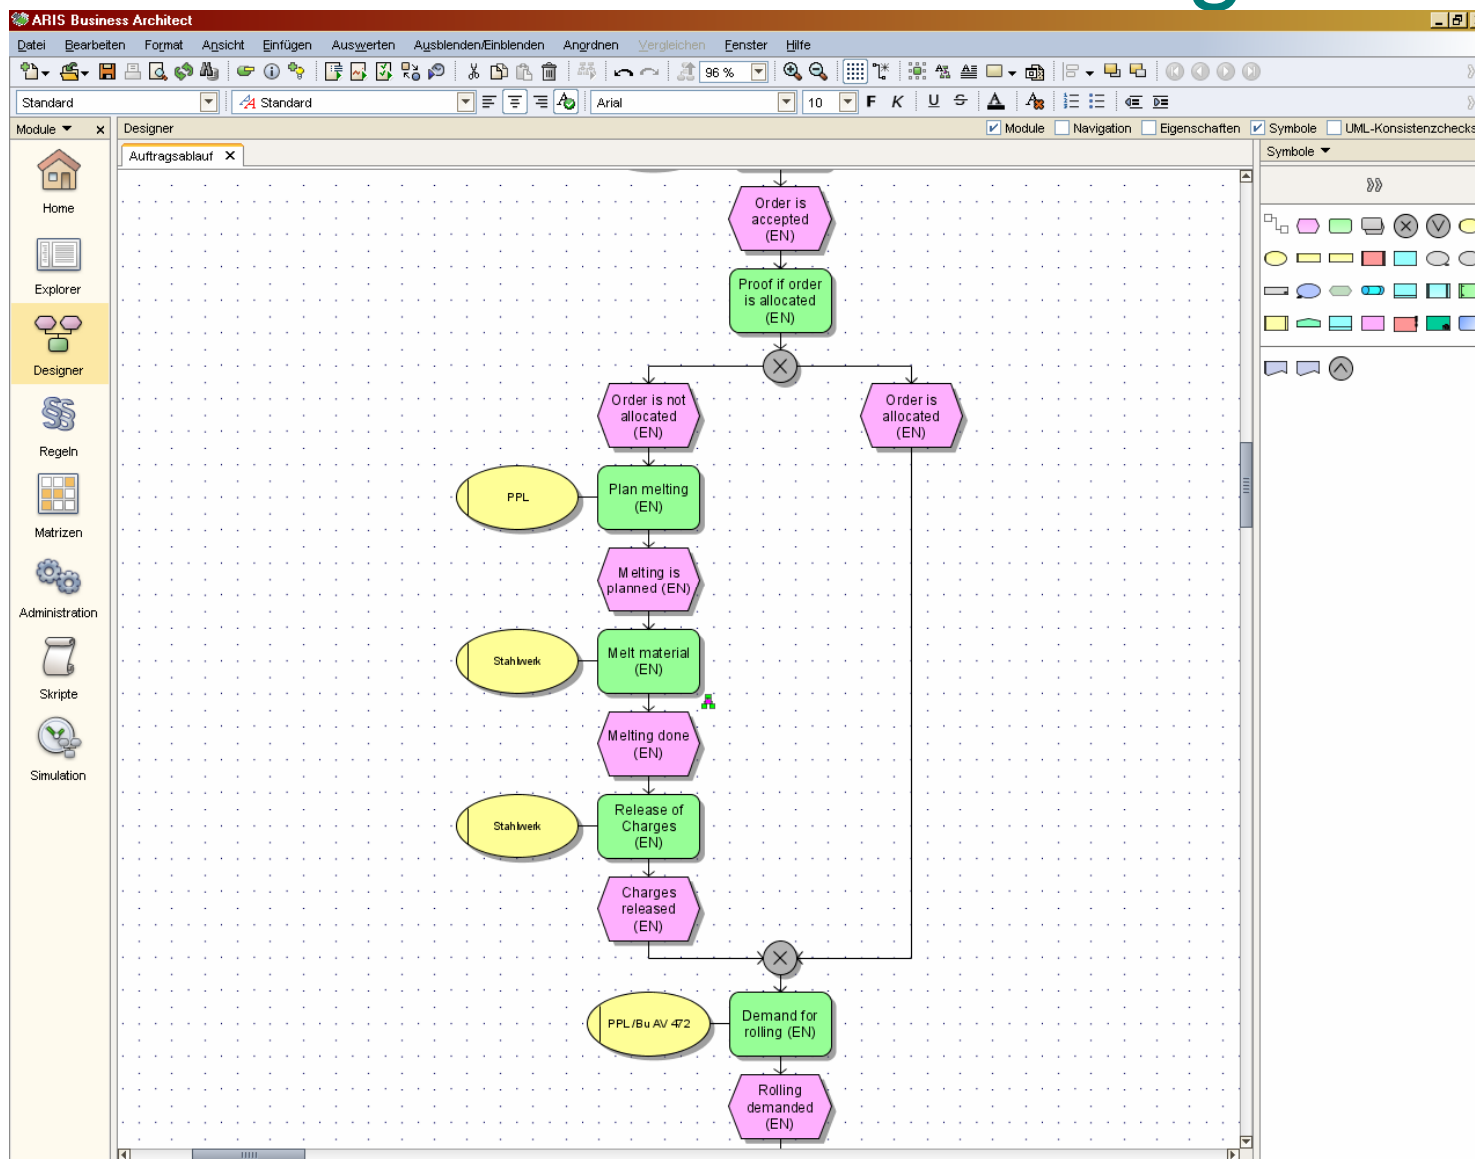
ARIS Business Architect

Datei Bearbeiten Format Ansicht Einfügen Auswerten Ausblenden/Einblenden Anordnen Vergleichen Fenster Hilfe

96 %

Standard Standard Arial 10 F K U S

Module ×

Designer

Module Navigation Eigenschaften Symbole UML-Konsistenzchecks

Auftragsablauf ×

Symbole

Home

Explorer

Designer

Regeln

Matrizen

Administration

Skripte

Simulation

Order is accepted (EN)

Proof if order is allocated (EN)

Order is not allocated (EN)

Order is allocated (EN)

PPL

Plan melting (EN)

Melting is planned (EN)

Stahlwerk

Melt material (EN)

Melting done (EN)

Stahlwerk

Release of Charges (EN)

Charges released (EN)

PPL/Bu AV 472

Demand for rolling (EN)

Rolling demanded (EN)